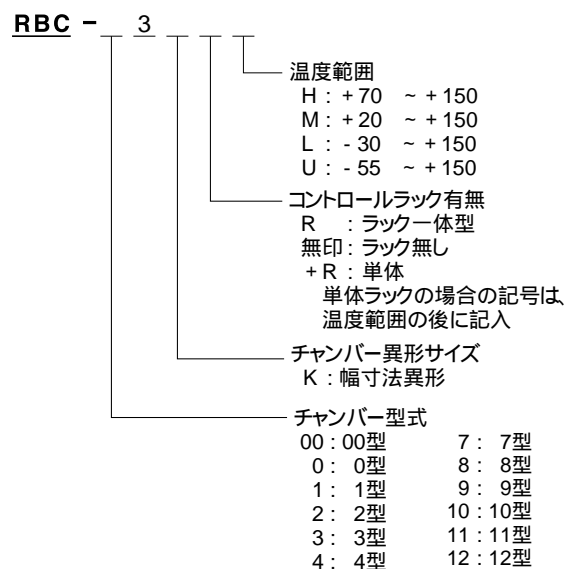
RBC - _ 3 _ _ _

温度範囲
H : + 70 ~ + 150
M : + 20 ~ + 150
L : - 30 ~ + 150
U : - 55 ~ + 150

コントロールラック有無
R : ラック一体型
無印 : ラック無し
+ R : 単体
単体ラックの場合の記号は、温度範囲の後に記入

チャンバー異形サイズ
K : 幅寸法異形

チャンバー型式
00 : 00型
0 : 0型
1 : 1型
2 : 2型
3 : 3型
4 : 4型
7 : 7型
8 : 8型
9 : 9型
10 : 10型
11 : 11型
12 : 12型